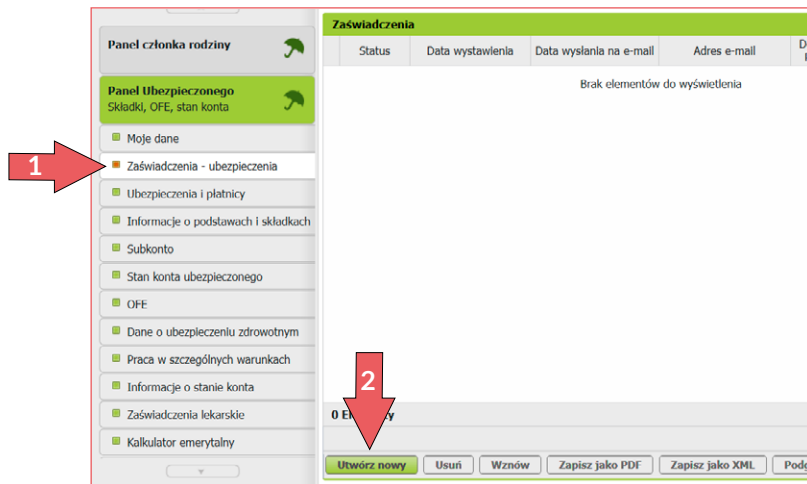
Panel członka rodziny

Panel Ubezpieczonego
Składki, OFE, stan konta

Moje dane
Zaświadczenia - ubezpieczenia
Ubezpieczenia i płatnicy
Informacje o podstawach i składkach
Subkonto
Stan konta ubezpieczonego
OFE
Dane o ubezpieczeniu zdrowotnym
Praca w szczególnych warunkach
Informacje o stanie konta
Zaświadczenia lekarskie
Kalkulator emerytalny

1

Zaświadczenia

| Status | Data wystawienia | Data wysłania na e-mail | Adres e-mail | D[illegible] |
|---|---|---|---|---|

Brak elementów do wyświetlenia

0 E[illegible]

2

Utwórz nowy | Usuń | Wznów | Zapisz jako PDF | Zapisz jako XML | Podg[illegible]